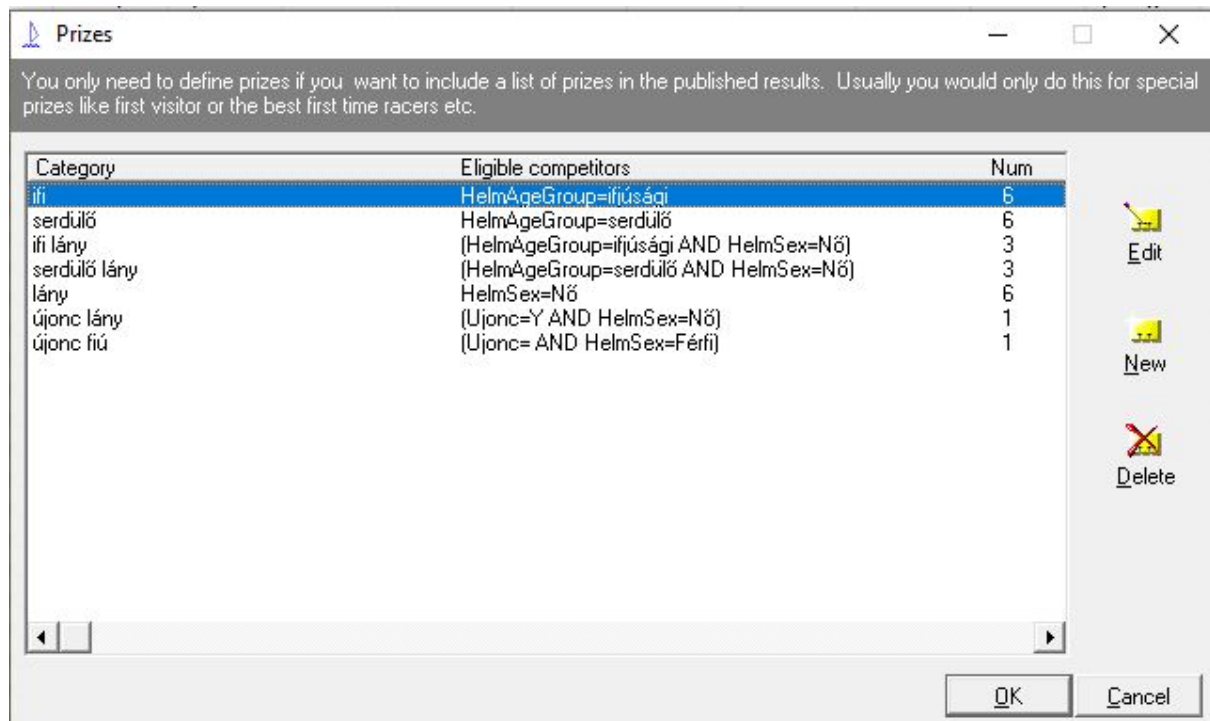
Prizes

You only need to define prizes if you want to include a list of prizes in the published results. Usually you would only do this for special prizes like first visitor or the best first time racers etc.

| Category | Eligible competitors | Num |
|---|---|---|
| ifi | HelmAgeGroup=ifjúsági | 6 |
| serdülő | HelmAgeGroup=serdülő | 6 |
| ifi lány | (HelmAgeGroup=ifjúsági AND HelmSex=Nő) | 3 |
| serdülő lány | (HelmAgeGroup=serdülő AND HelmSex=Nő) | 3 |
| lány | HelmSex=Nő | 6 |
| újonc lány | (Ujonc=Y AND HelmSex=Nő) | 1 |
| újonc fiú | (Ujonc= AND HelmSex=Férfi) | 1 |

Edit

New

Delete

OK

Cancel